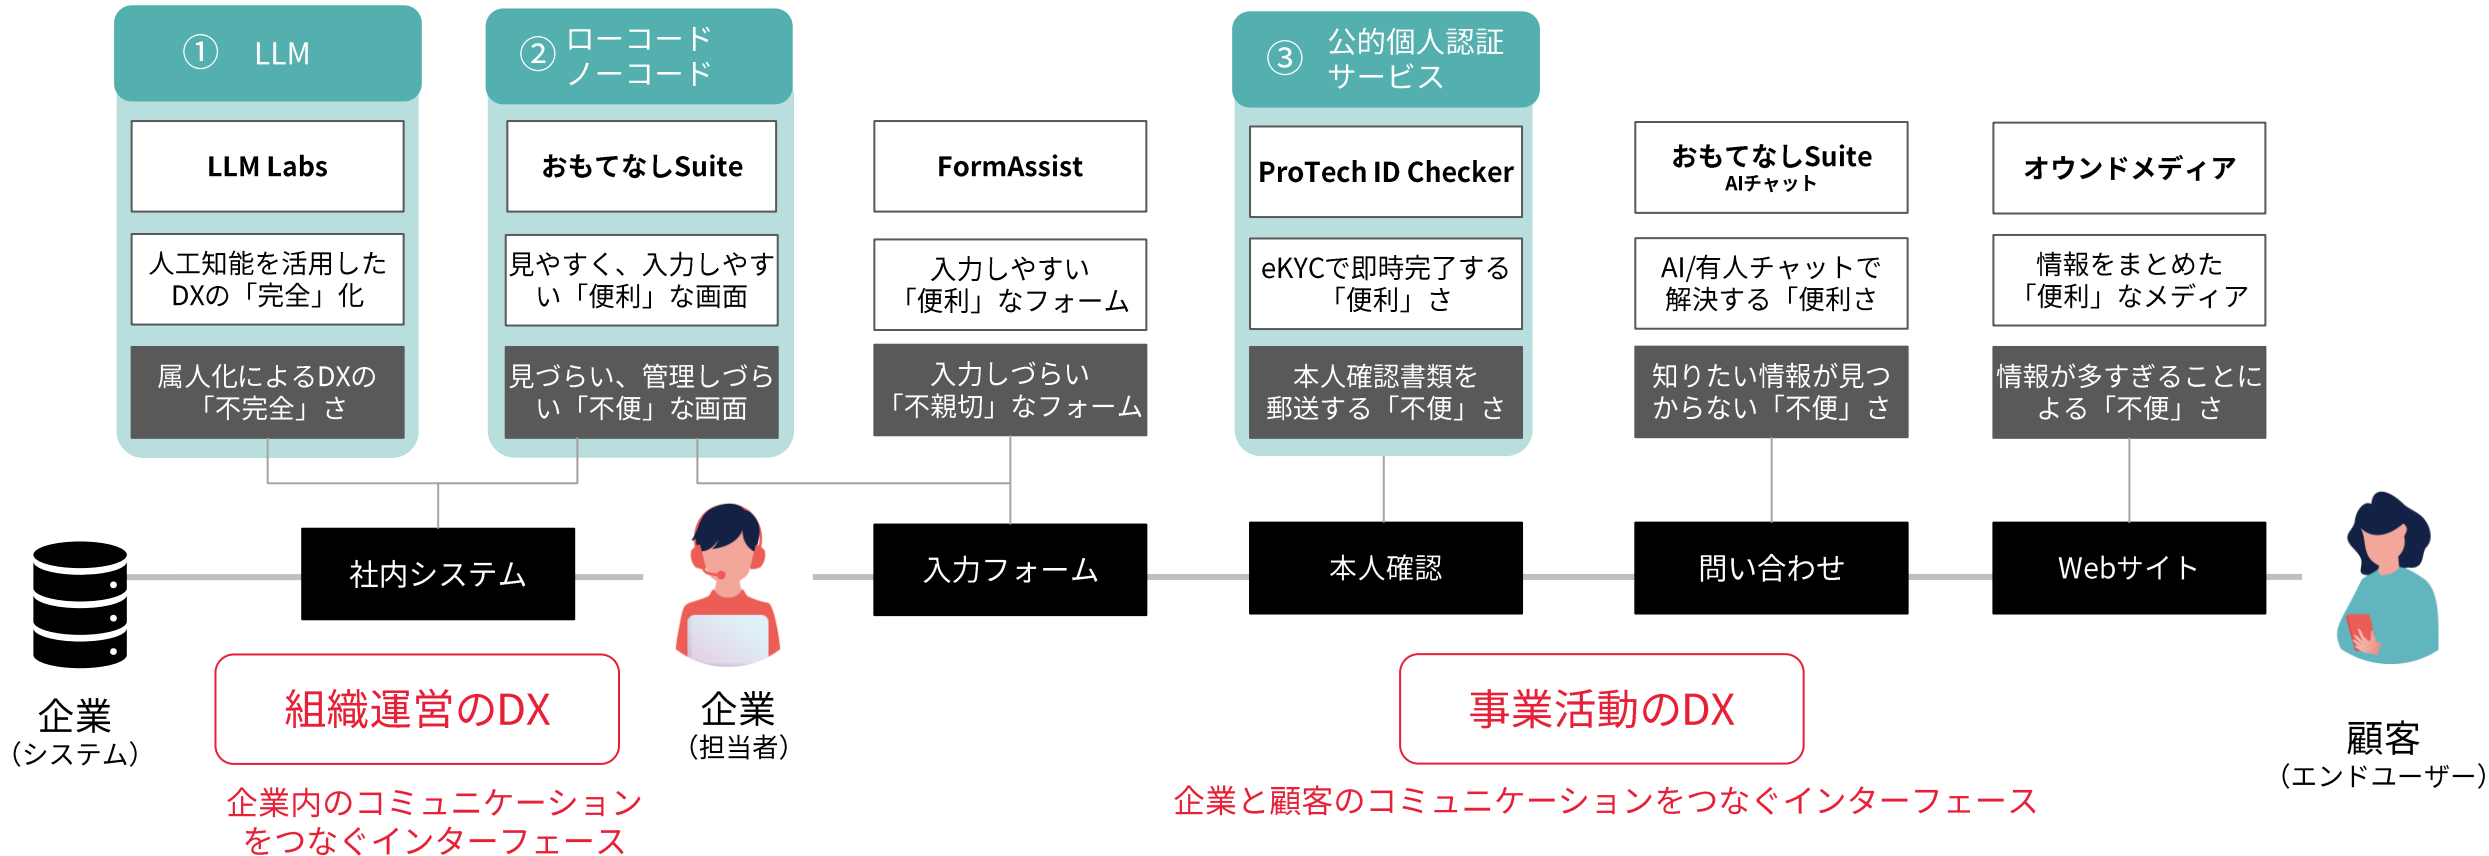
① LLM

LLM Labs

人工知能を活用したDXの「完全」化

属人化によるDXの「不完全」さ

② ローコード ノーコード

おもてなしSuite

見やすく、入力しやすい「便利」な画面

見づらい、管理しづらい「不便」な画面

FormAssist

入力しやすい「便利」なフォーム

入力しづらい「不親切」なフォーム

③ 公的個人認証サービス

ProTech ID Checker

eKYCで即時完了する「便利」さ

本人確認書類を郵送する「不便」さ

おもてなしSuite AIチャット

AI/有人チャットで解決する「便利さ

知りたい情報が見つからない「不便」さ

オウンドメディア

情報をまとめた「便利」なメディア

情報が多すぎることによる「不便」さ

社内システム

入力フォーム

本人確認

問い合わせ

Webサイト

企業（システム）

組織運営のDX

企業内のコミュニケーションをつなぐインターフェース

企業（担当者）

事業活動のDX

企業と顧客のコミュニケーションをつなぐインターフェース

顧客（エンドユーザー）